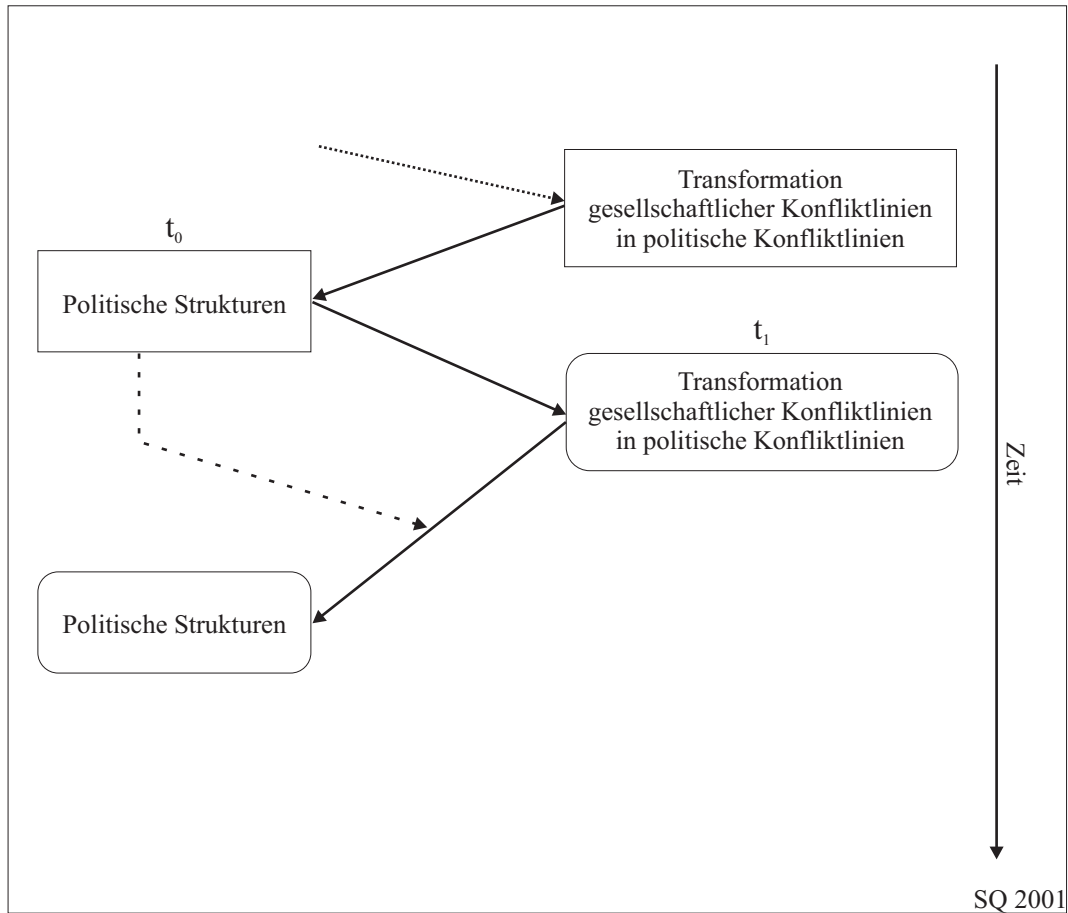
Transformation gesellschaftlicher Konfliktlinien in politische Konfliktlinien

$t_0$

Politische Strukturen

$t_1$

Transformation gesellschaftlicher Konfliktlinien in politische Konfliktlinien

Politische Strukturen

Zeit

SQ 2001